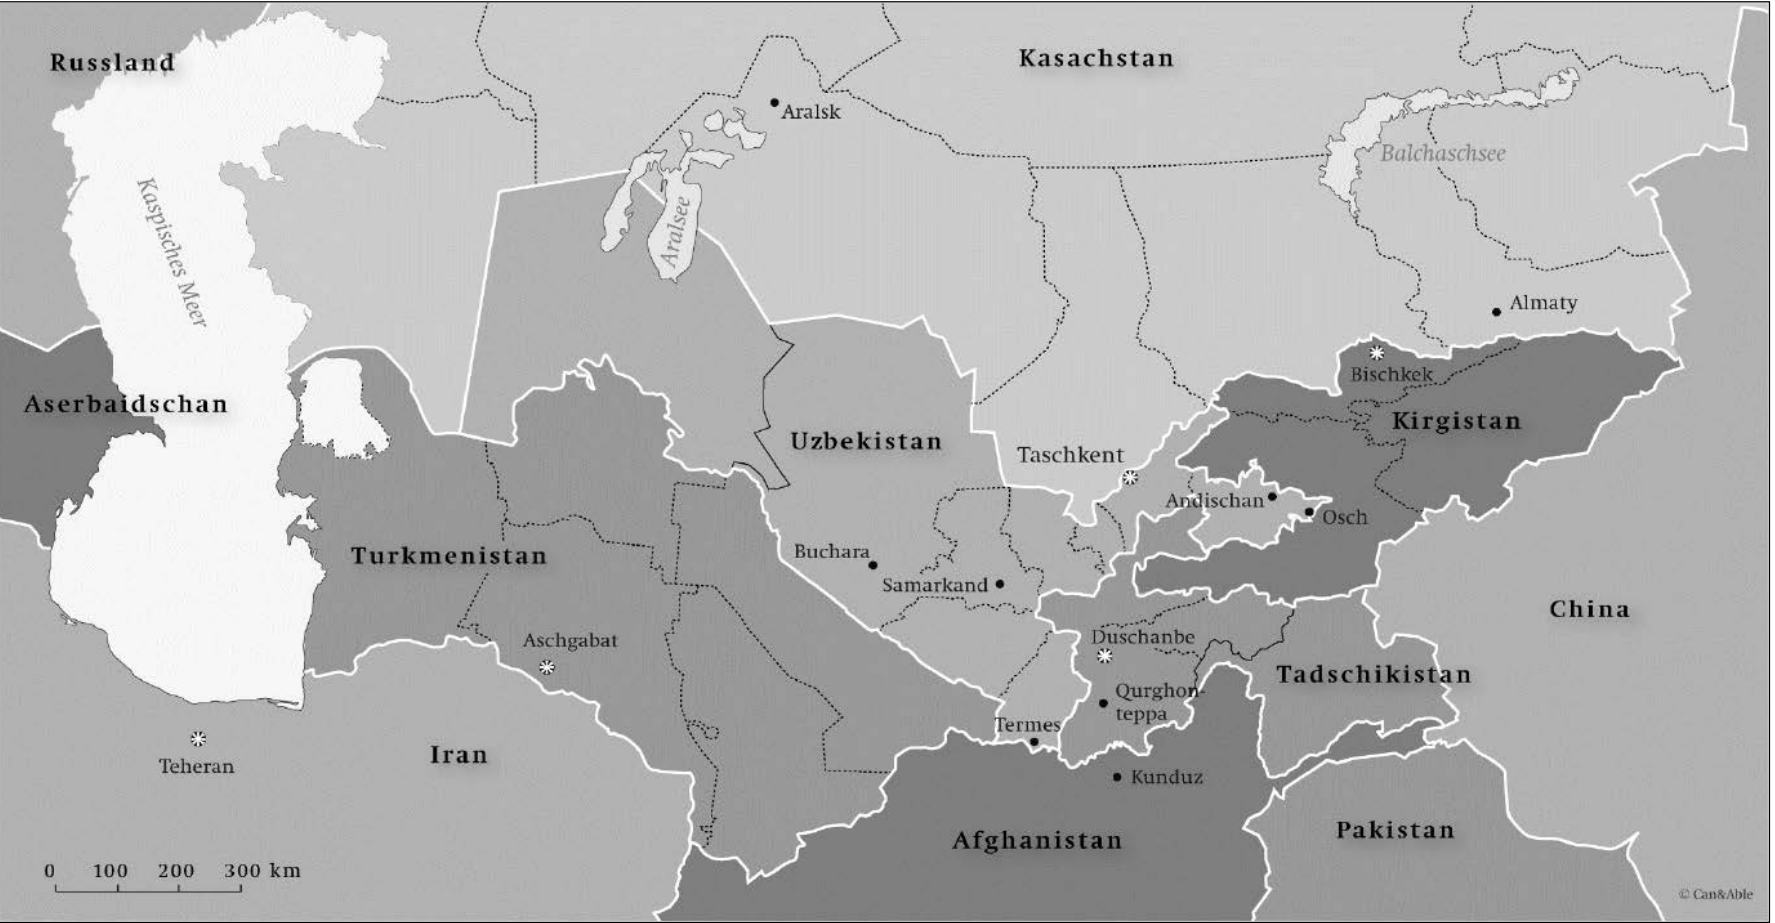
Russland

Kasachstan

Aralsk

Balchaschsee

Kaspisches Meer

Aralsee

Almaty

Bischkek

Aserbaidschan

Kirgistan

Uzbekistan

Taschkent

Andischan

Osch

Turkmenistan

Buchara

Samarkand

China

Aschgabat

Duschanbe

Tadschikistan

Qurghonteppa

Termes

Teheran

Iran

Kunduz

Afghanistan

Pakistan

0 100 200 300 km

© Can&Able